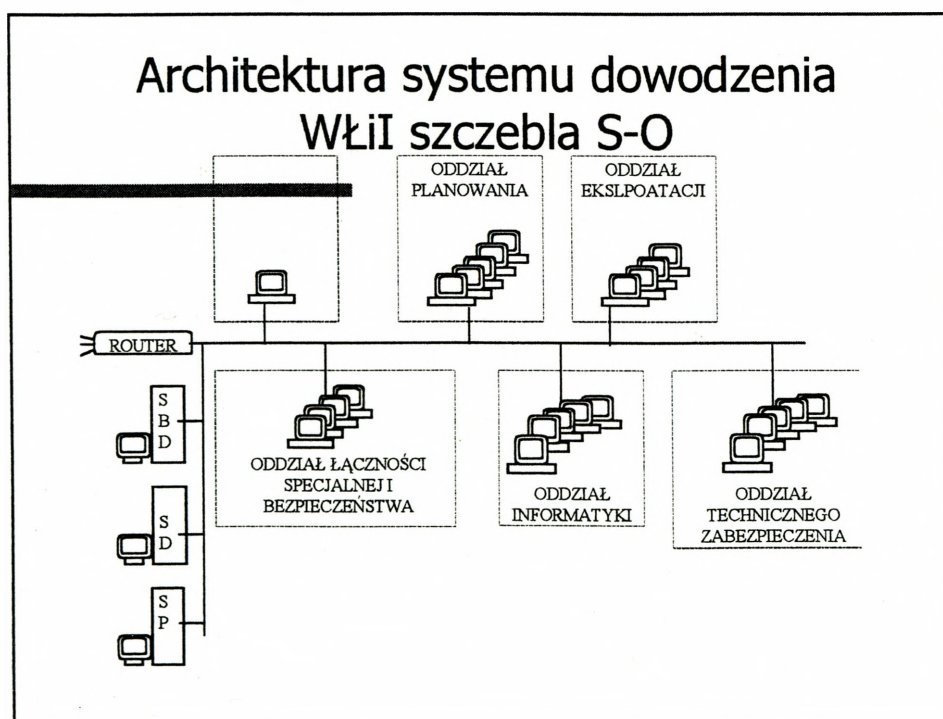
Architektura systemu dowodzenia WŁiI szczebla S-O

ODDZIAŁ PLANOWANIA

ODDZIAŁ EKSLPOATACJI

ROUTER

S B D

S D

S P

ODDZIAŁ ŁĄCZNOŚCI SPECJALNEJ I BEZPIECZEŃSTWA

ODDZIAŁ INFORMATYKI

ODDZIAŁ TECHNICZNEGO ZABEZPIECZENIA